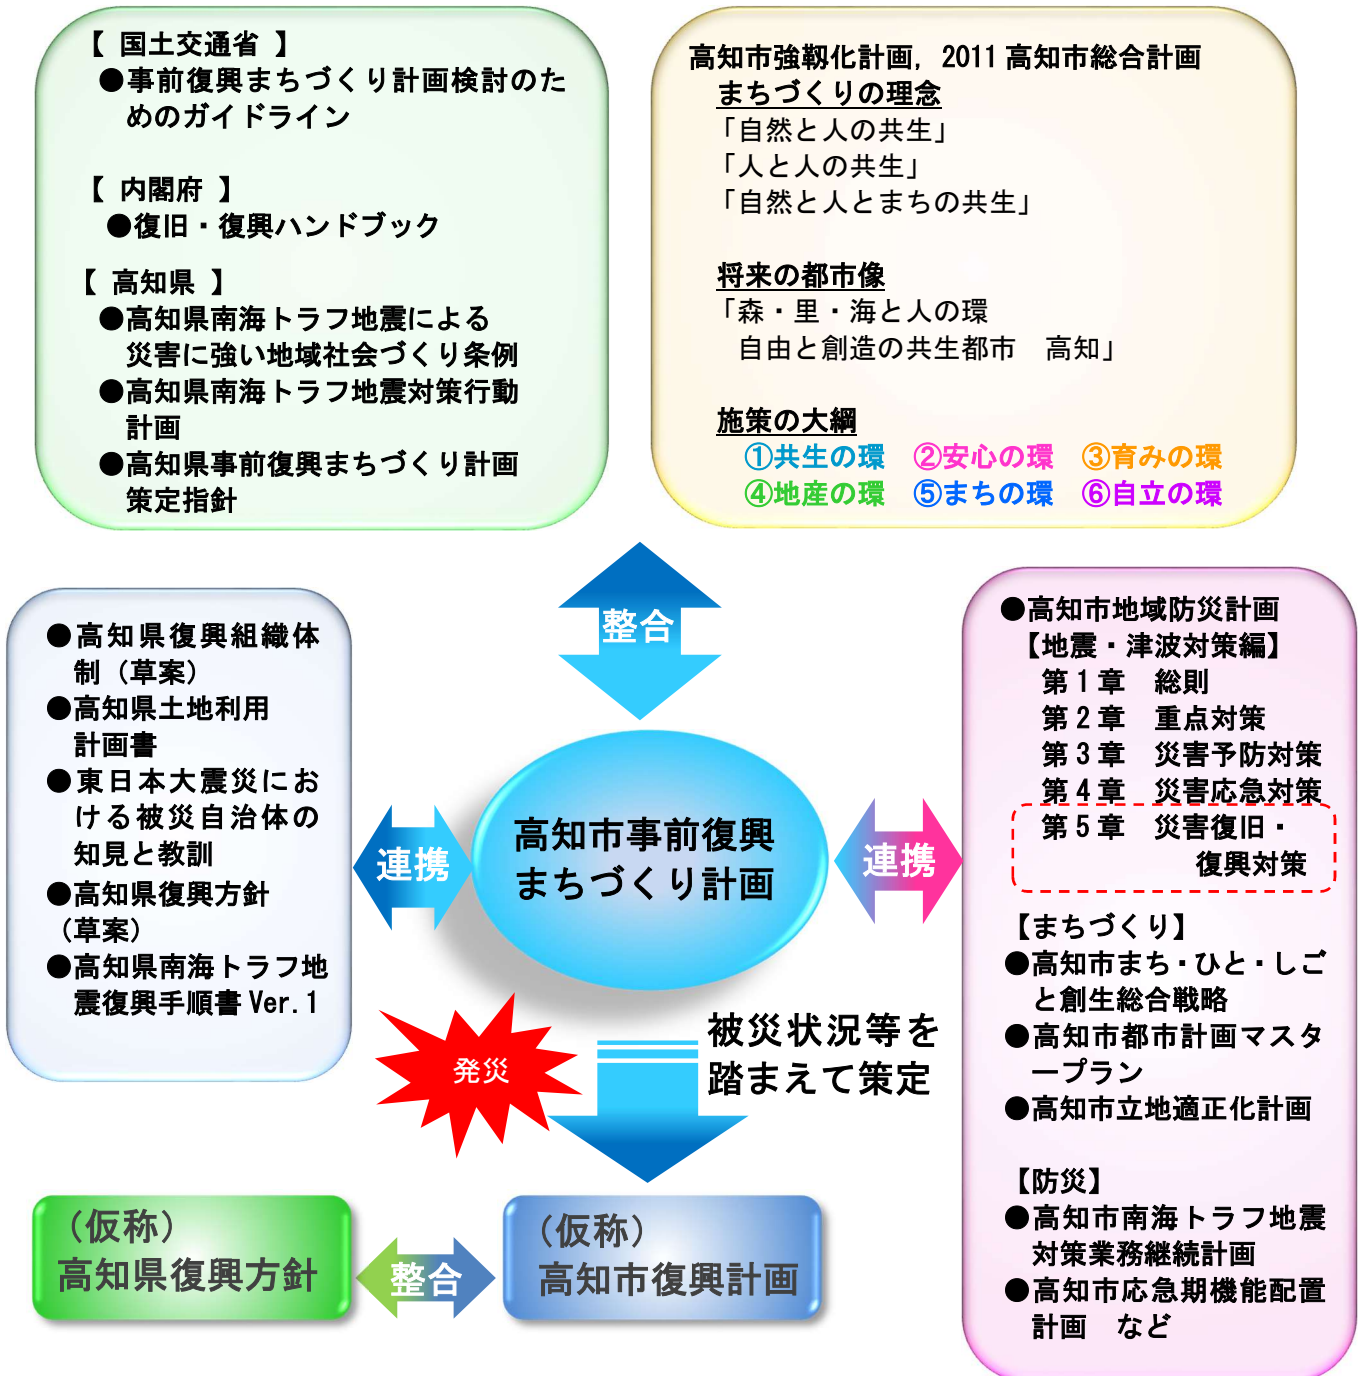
【 国土交通省 】
●事前復興まちづくり計画検討のためのガイドライン

【 内閣府 】
●復旧・復興ハンドブック

【 高知県 】
●高知県南海トラフ地震による災害に強い地域社会づくり条例
●高知県南海トラフ地震対策行動計画
●高知県事前復興まちづくり計画策定指針

高知市強靱化計画，2011 高知市総合計画
まちづくりの理念
「自然と人との共生」
「人と人との共生」
「自然と人とまちの共生」

将来の都市像
「森・里・海と人の環
自由と創造の共生都市　高知」

施策の大綱
①共生の環　②安心の環　③育みの環
④地産の環　⑤まちの環　⑥自立の環

整合

●高知県復興組織体制（草案）
●高知県土地利用計画書
●東日本大震災における被災自治体の知見と教訓
●高知県復興方針（草案）
●高知県南海トラフ地震復興手順書 Ver.1

連携

高知市事前復興まちづくり計画

連携

●高知市地域防災計画
【地震・津波対策編】
第１章　総則
第２章　重点対策
第３章　災害予防対策
第４章　災害応急対策
第５章　災害復旧・復興対策

【まちづくり】
●高知市まち・ひと・しごと創生総合戦略
●高知市都市計画マスタープラン
●高知市立地適正化計画

【防災】
●高知市南海トラフ地震対策業務継続計画
●高知市応急期機能配置計画　など

発災

被災状況等を踏まえて策定

（仮称）
高知県復興方針

整合

（仮称）
高知市復興計画